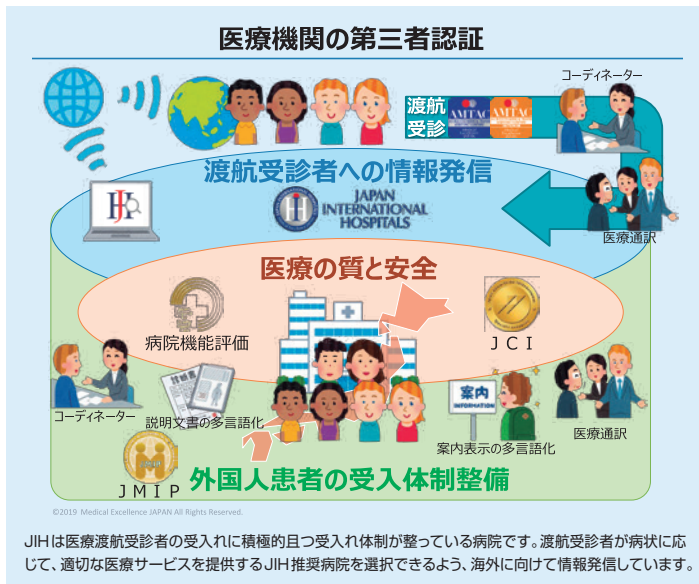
医療機関の第三者認証

コーディネーター

渡航受診

AMTAC

AMTAC

渡航受診者への情報発信

JAPAN INTERNATIONAL HOSPITALS

医療通訳

医療の質と安全

病院機能評価

JCI

案内 INFORMATION

コーディネーター

説明文書の多言語化

案内表示の多言語化

医療通訳

JMIP

外国人患者の受入体制整備

©2019 Medical Excellence JAPAN All Rights Reserved.

JIHは医療渡航受診者の受入れに積極的且つ受入れ体制が整っている病院です。渡航受診者が病状に応じて、適切な医療サービスを提供するJIH推奨病院を選択できるよう、海外に向けて情報発信しています。